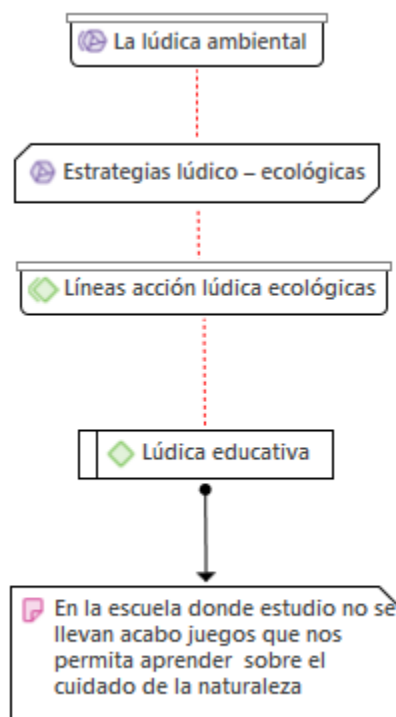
La lúdica ambiental

Estrategias lúdico – ecológicas

Líneas acción lúdica ecológicas

Lúdica educativa

En la escuela donde estudio no se llevan acabo juegos que nos permita aprender sobre el cuidado de la naturaleza